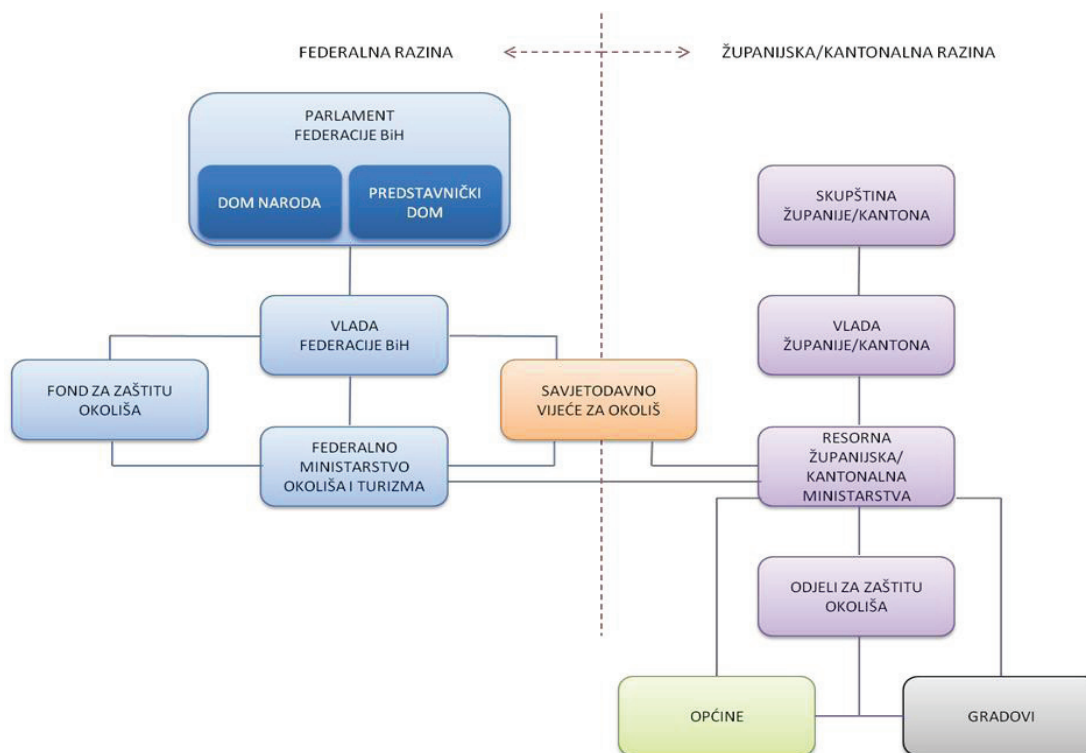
FEDERALNA RAZINA

ŽUPANIJSKA/KANTONALNA RAZINA

PARLAMENT FEDERACIJE BiH

DOM NARODA

PREDSTAVNIČKI DOM

VLADA FEDERACIJE BiH

FOND ZA ZAŠTITU OKOLIŠA

SAVJETODAVNO VIJEĆE ZA OKOLIŠ

FEDERALNO MINISTARSTVO OKOLIŠA I TURIZMA

SKUPŠTINA ŽUPANIJE/KANTONA

VLADA ŽUPANIJE/KANTONA

RESORNA ŽUPANIJSKA/ KANTONALNA MINISTARSTVA

ODJELI ZA ZAŠTITU OKOLIŠA

OPĆINE

GRADOVI